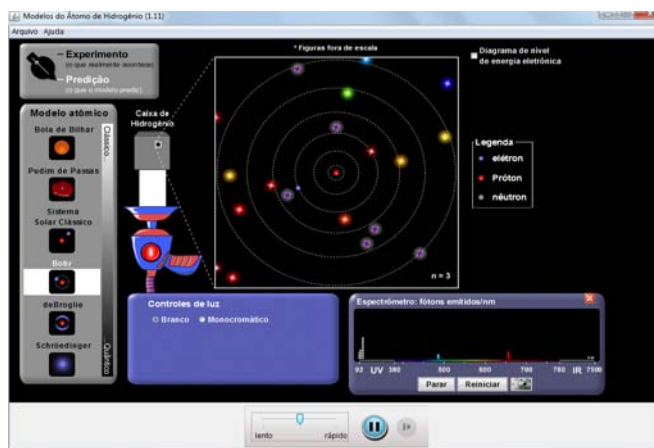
Modelos do Átomo de Hidrogênio (1.11)
Arquivo Ajuda

– Experimento
(o que realmente acontece)
– Predição
(o que o modelo prediz)

Modelo atômico
Clássico
Bola de Bilhar
Pudim de Passas
Sistema Solar Clássico
Bohr
deBroglie
Schrödinger
Quântico

Caixa de Hidrogênio

* Figuras fora de escala

Diagrama de nível de energia eletrônica

Legenda
elétron
Próton
nêutron

n = 3

Controles de luz
Branco Monocromático

Espectrômetro: fótons emitidos/nm
92 UV 380 500 600 700 750 IR 7500
Parar Reiniciar

lento rápido